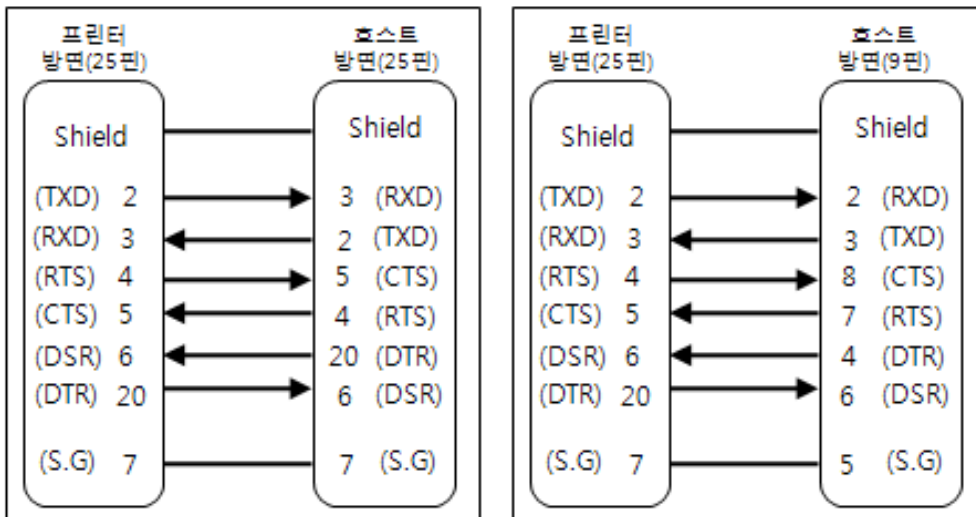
프린터 방면(25핀)

호스트 방면(25핀)

Shield

Shield

(TXD) 2

3 (RXD)

(RXD) 3

2 (TXD)

(RTS) 4

5 (CTS)

(CTS) 5

4 (RTS)

(DSR) 6

20 (DTR)

(DTR) 20

6 (DSR)

(S.G) 7

7 (S.G)

프린터 방면(25핀)

호스트 방면(9핀)

Shield

Shield

(TXD) 2

2 (RXD)

(RXD) 3

3 (TXD)

(RTS) 4

8 (CTS)

(CTS) 5

7 (RTS)

(DSR) 6

4 (DTR)

(DTR) 20

6 (DSR)

(S.G) 7

5 (S.G)